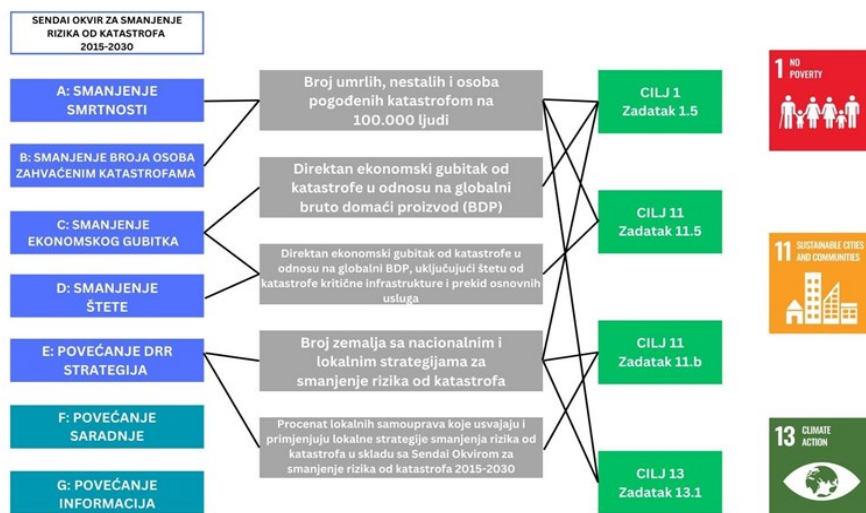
SENDAI OKVIR ZA SMANJENJE RIZIKA OD KATASTROFA 2015-2030

A: SMANJENJE SMRTNOSTI

B: SMANJENJE BROJA OSOBA ZAHVAĆENIM KATASTROFAMA

C: SMANJENJE EKONOMSKOG GUBITKA

D: SMANJENJE ŠTETE

E: POVEĆANJE DRR STRATEGIJA

F: POVEĆANJE SARADNJE

G: POVEĆANJE INFORMACIJA

Broj umrlih, nestalih i osoba pogođenih katastrofom na 100.000 ljudi

Direktan ekonomski gubitak od katastrofe u odnosu na globalni bruto domaći proizvod (BDP)

Direktan ekonomski gubitak od katastrofe u odnosu na globalni BDP, uključujući štetu od katastrofe kritične infrastrukture i prekid osnovnih usluga

Broj zemalja sa nacionalnim i lokalnim strategijama za smanjenje rizika od katastrofa

Procenat lokalnih samouprava koje usvajaju i primjenjuju lokalne strategije smanjenja rizika od katastrofa u skladu sa Sendai Okvirom za smanjenje rizika od katastrofa 2015-2030

CILJ 1
Zadatak 1.5

CILJ 11
Zadatak 11.5

CILJ 11
Zadatak 11.b

CILJ 13
Zadatak 13.1

1 NO POVERTY

11 SUSTAINABLE CITIES AND COMMUNITIES

13 CLIMATE ACTION